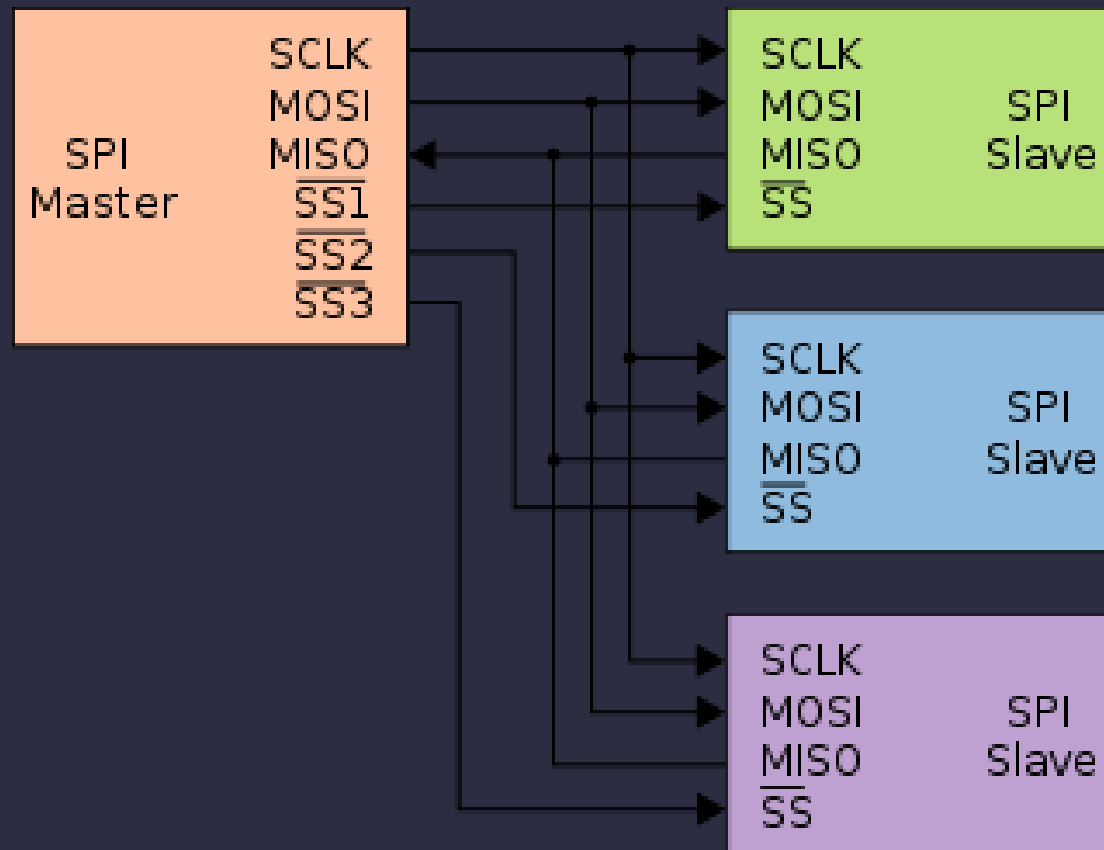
SPI Master

SCLK
MOSI
MISO
$\overline{SS1}$
$\overline{SS2}$
$\overline{SS3}$

SCLK
MOSI
MISO
$\overline{SS}$

SPI Slave

SCLK
MOSI
MISO
$\overline{SS}$

SPI Slave

SCLK
MOSI
MISO
$\overline{SS}$

SPI Slave